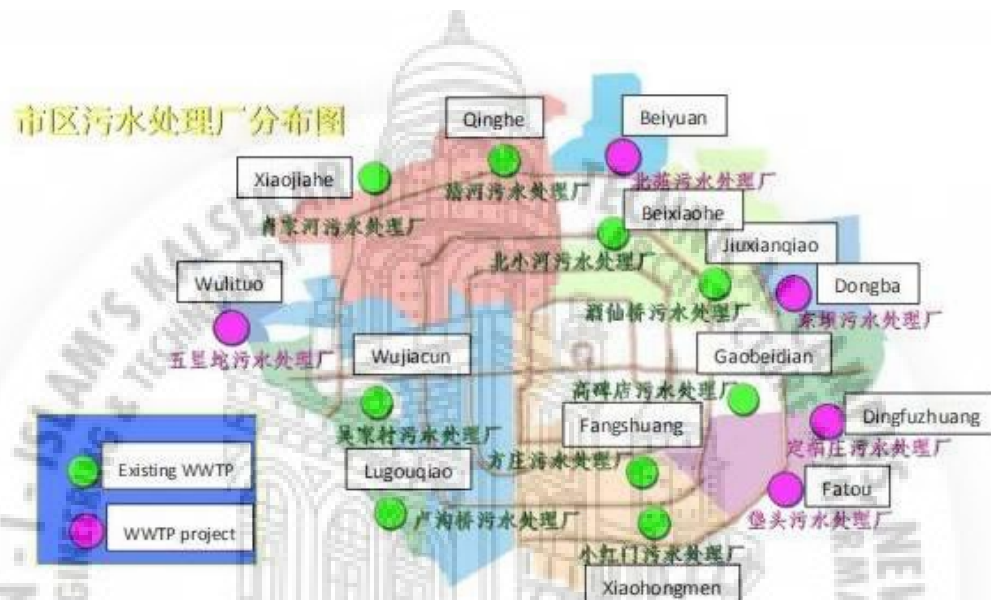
市区污水处理厂分布图

Qinghe
清河污水处理厂

Beiyuan
北苑污水处理厂

Xiaojiahe
肖家河污水处理厂

Beixiaohe
北小河污水处理厂

Jiuxianqiao
酒仙桥污水处理厂

Wulituo
五里坨污水处理厂

Dongba
东坝污水处理厂

Wujiacun
吴家村污水处理厂

Gaobeidian
高碑店污水处理厂

Dingfuzhuang
定福庄污水处理厂

Fangshuang
方庄污水处理厂

Lugouqiao
卢沟桥污水处理厂

Fatou
垡头污水处理厂

小红门污水处理厂
Xiaohongmen

Existing WWTP
WWTP project